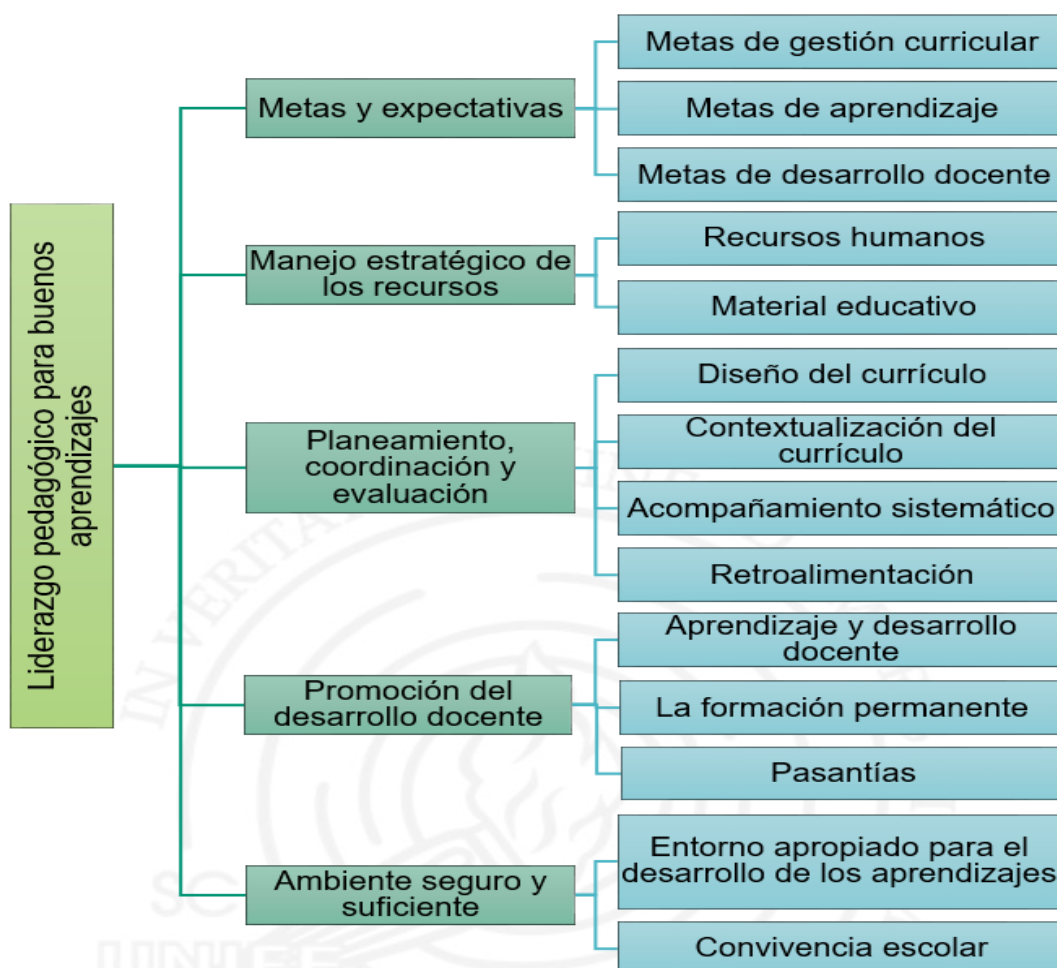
Liderazgo pedagógico para buenos aprendizajes

Metas y expectativas

Metas de gestión curricular

Metas de aprendizaje

Metas de desarrollo docente

Manejo estratégico de los recursos

Recursos humanos

Material educativo

Planeamiento, coordinación y evaluación

Diseño del currículo

Contextualización del currículo

Acompañamiento sistemático

Retroalimentación

Promoción del desarrollo docente

Aprendizaje y desarrollo docente

La formación permanente

Pasantías

Ambiente seguro y suficiente

Entorno apropiado para el desarrollo de los aprendizajes

Convivencia escolar